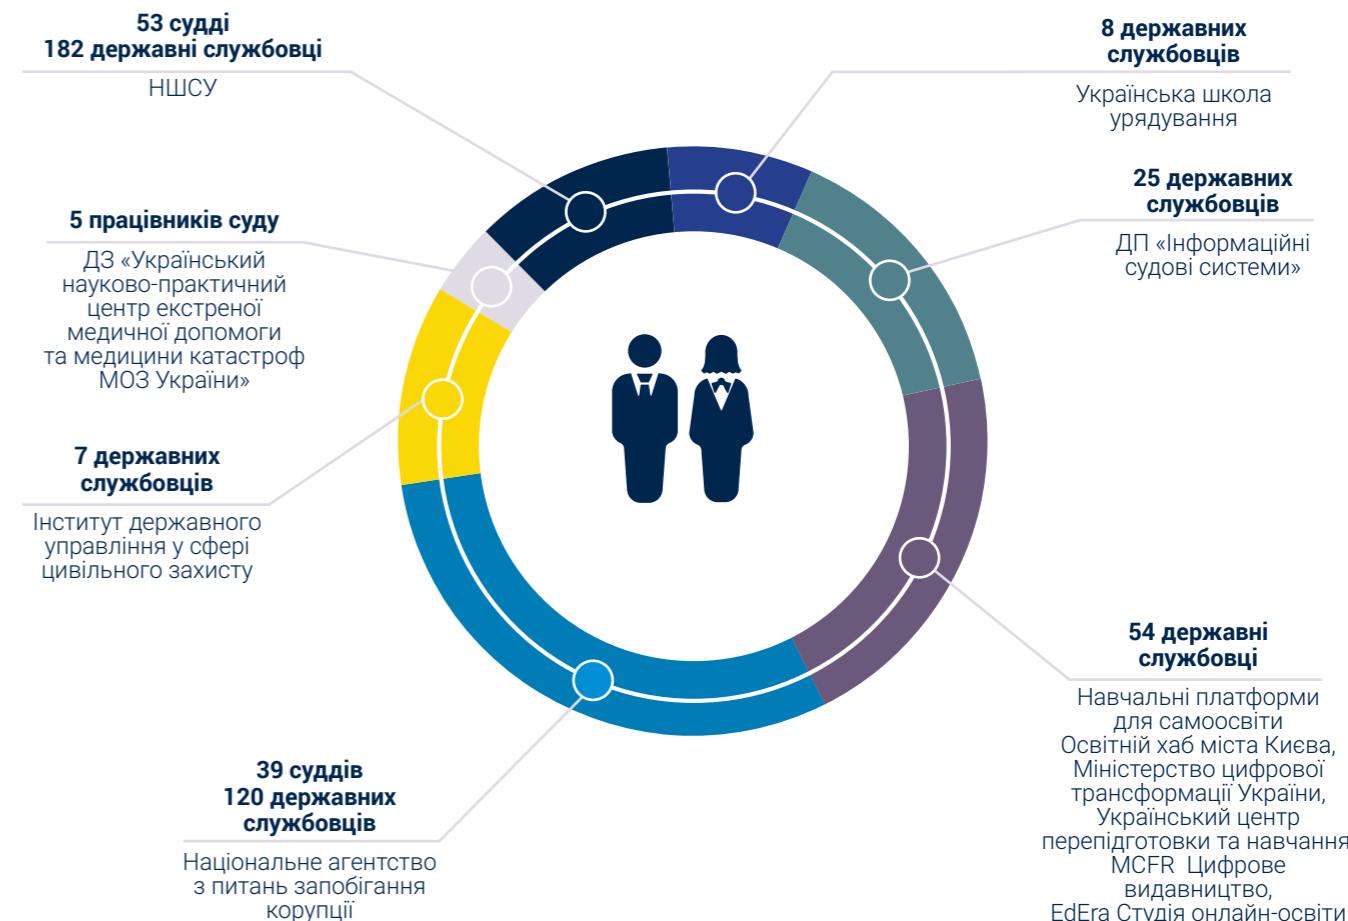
53 судді
182 державні службовці

НШСУ

8 державних службовців

Українська школа урядування

25 державних службовців

ДП «Інформаційні судові системи»

5 працівників суду

ДЗ «Український науково-практичний центр екстреної медичної допомоги та медицини катастроф МОЗ України»

7 державних службовців

Інститут державного управління у сфері цивільного захисту

54 державні службовці

Навчальні платформи для самоосвіти Освітній хаб міста Києва, Міністерство цифрової трансформації України, Український центр перепідготовки та навчання MCFR Цифрове видавництво, EdEra Студія онлайн-освіти

39 суддів
120 державних службовців

Національне агентство з питань запобігання корупції